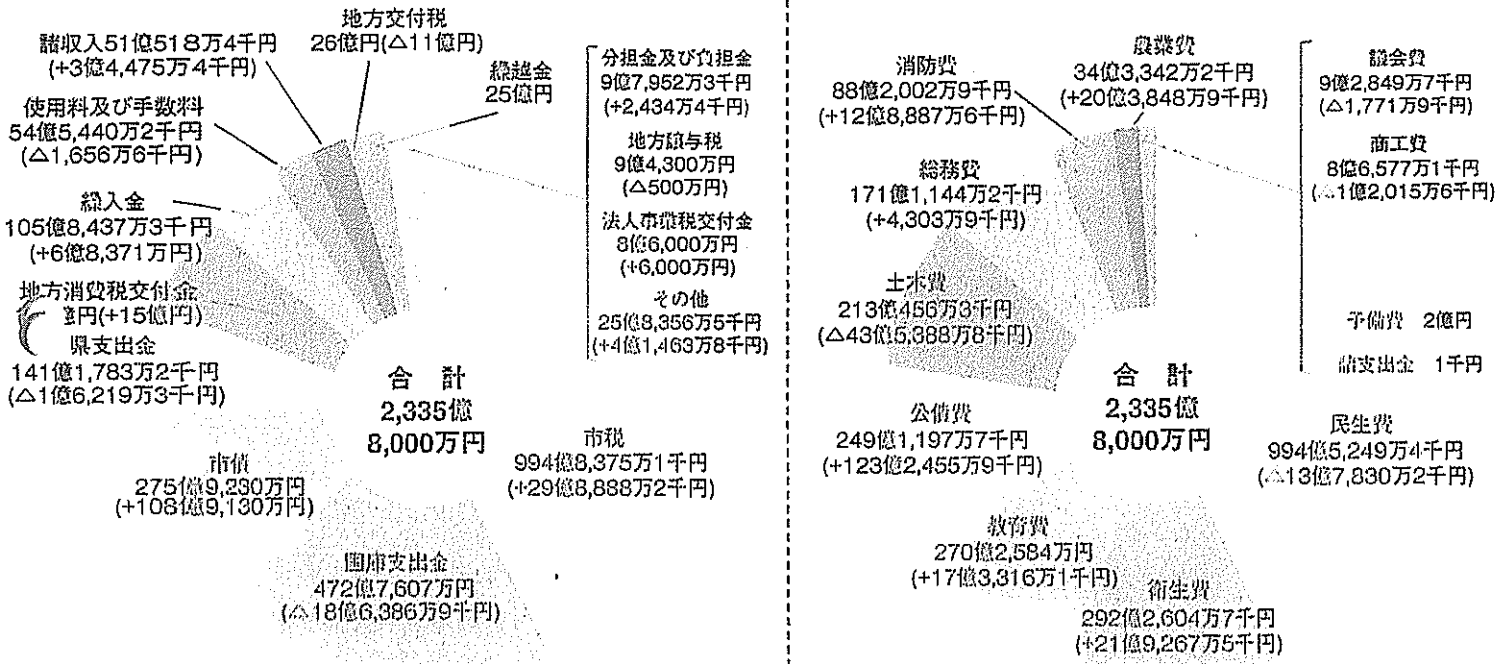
諸収入51億518万4千円
(+3億4,475万4千円)

地方交付税
26億円(△11億円)

繰越金
25億円

使用料及び手数料
54億5,440万2千円
(△1,656万6千円)

分担金及び負担金
9億7,952万3千円
(+2,434万4千円)

地方譲与税
9億4,300万円
(△500万円)

法人事業税交付金
8億6,000万円
(+6,000万円)

その他
25億8,356万5千円
(+4億1,463万8千円)

繰入金
105億8,437万3千円
(+6億8,371万円)

地方消費税交付金
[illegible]円(+15億円)

県支出金
141億1,783万2千円
(△1億6,219万3千円)

合計
2,335億
8,000万円

市債
275億9,230万円
(+108億9,130万円)

市税
994億8,375万1千円
(+29億8,888万2千円)

国庫支出金
472億7,607万円
(△18億6,386万9千円)

消防費
88億2,002万9千円
(+12億8,887万6千円)

農業費
34億3,342万2千円
(+20億3,848万9千円)

議会費
9億2,849万7千円
(△1,771万9千円)

商工費
8億6,577万1千円
(△1億2,015万6千円)

総務費
171億1,144万2千円
(+4,303万9千円)

土木費
213億456万3千円
(△43億5,388万8千円)

予備費 2億円

諸支出金 1千円

合計
2,335億
8,000万円

公債費
249億1,197万7千円
(+123億2,455万9千円)

民生費
994億5,249万4千円
(△13億7,830万2千円)

教育費
270億2,584万円
(+17億3,316万1千円)

衛生費
292億2,604万7千円
(+21億9,267万5千円)